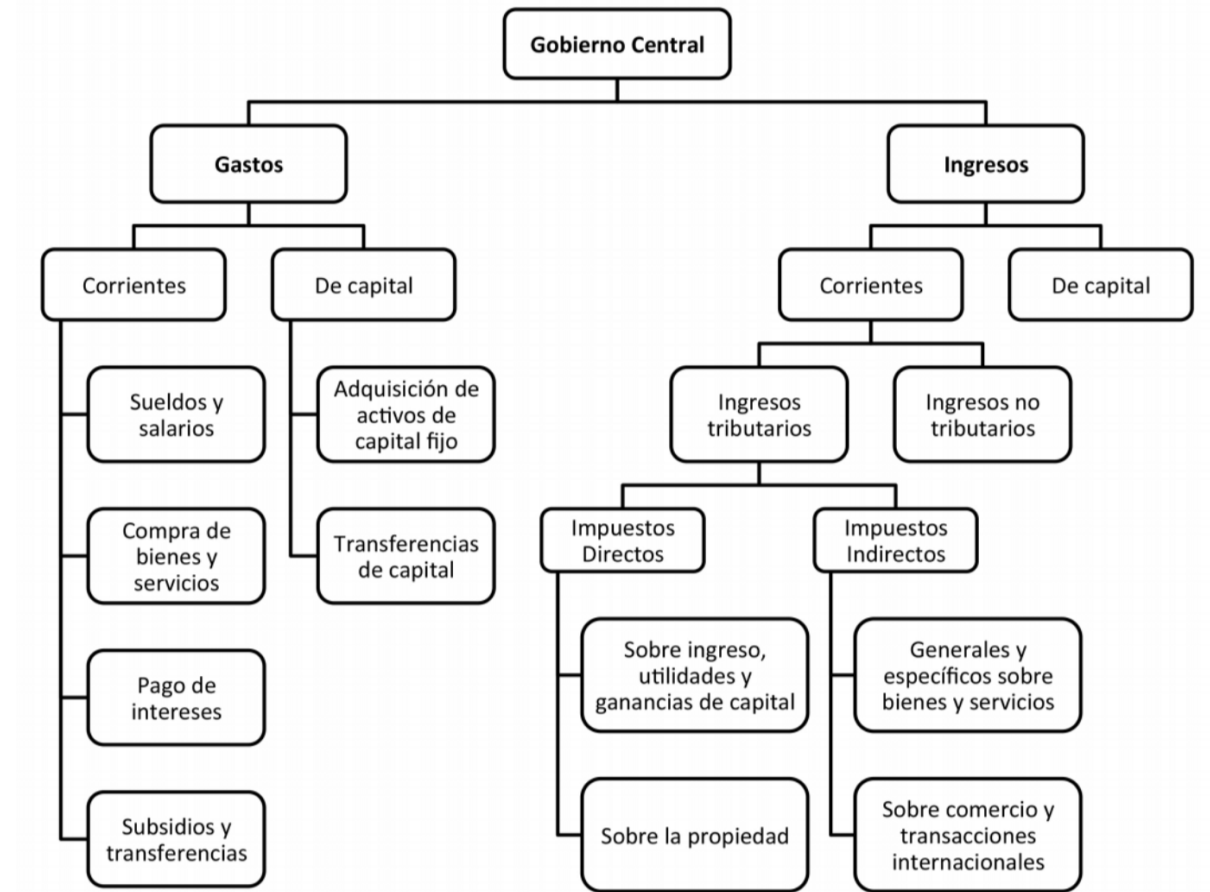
Gobierno Central

Gastos

Corrientes

Sueldos y salarios

Compra de bienes y servicios

Pago de intereses

Subsidios y transferencias

De capital

Adquisición de activos de capital fijo

Transferencias de capital

Ingresos

Corrientes

Ingresos tributarios

Impuestos Directos

Sobre ingreso, utilidades y ganancias de capital

Sobre la propiedad

Impuestos Indirectos

Generales y específicos sobre bienes y servicios

Sobre comercio y transacciones internacionales

Ingresos no tributarios

De capital